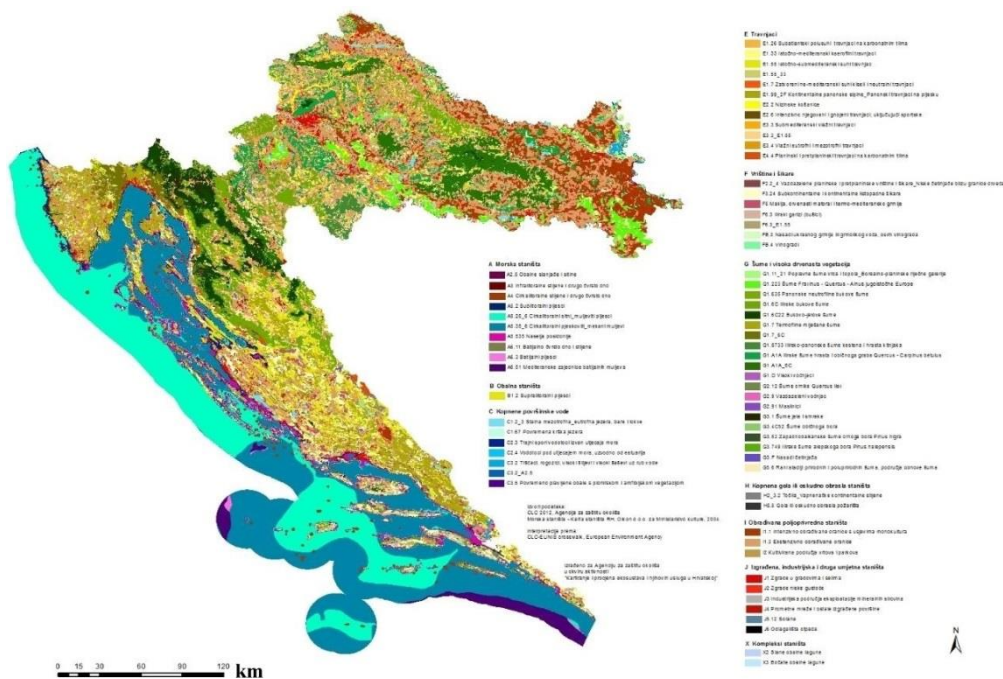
E Travnjaci
E1.26 Subatlantski polusuhi travnjaci na karbonatnim tlima
E1.33 Istočno-mediteranski kserofilni travnjaci
E1.55 Istočno-submediteranski suhi travnjaci
E1.55_C3
E1.7 Zatvoreni ne-mediteranski suhi kiseli i neutralni travnjaci
E1.9B_D7 Kontinentalne panonske stepe_Panonski travnjaci na pijesku
E2.2 Nizinske sjenokoše
E2.6 Intenzivno njegovani i gnojeni travnjaci, uključujući sportske
E3 Submediteranski vlažni travnjaci
E3.2_E1.55
E3.4 Vlažni eutrofni i mezotrofni travnjaci
E4.4 Planinski i pretplaninski travnjaci na karbonatnim tlima

F Vrištine i šikare
F2.2_4 Vazdazelene planinske i pretplaninske vrištine i šikare_Vrste s šetnjom iznad gornje granice šuma
F3.24 Subkontinentalne i kontinentalne listopadne šikare
F5 Makija, drvenaste matorali i termo-mediteranska grmlja
F6.3 Niski garizi (bušici)
F6.3_E1.55
F9.3 Nasadi kultivirani grmlja ili grmolikog voća, osim vinograda
FB.4 Vinogradi

G Šume i visoka drvenasta vegetacija
G1.11_31 Riparijske šume vrba i topola_Borealno-planinske riječne galerije
G1.223 Šume Fraxinus - Quercus - Alnus jugoistočne Europe
G1.633 Panonske neutrofilne bukove šume
G1.6C Ilirske bukove šume
G1.6C2 Bukovo-jelove šume
G1.7 Termofilne mješane šume
G1.7_6C
G1.8733 Ilirsko-panonske šume kestena i hrasta kitnjaka
G1.A1A Ilirske šume hrasta i običnog graba Quercus - Carpinus betulus
G1.A1A_6C
G1.D Voćnjaci i vrtovi
G2.12 Šume crnike Quercus ilex
G2.8 Vazdazeleni voćnjaci
G2.91 Maslinici
G3.1 Šume jele i smreke
G3.4C2 Šume običnog bora
G3.53 Zapadnobalkanske šume crnog bora Pinus nigra
G3.749 Ilirske šume alepskog bora Pinus halepensis
G3.F Nasadi četinjača
G5.6 Ranostadijalni prirodni i poluprirodni šume, područje obnove šuma

H Kopnena gola ili oskudno obrasla staništa
H2_3.2 Točila_Vapnenačke kontinentalne stijene
H5.6 Gola ili oskudno obrasla požarišta

I Obrađivana poljoprivredna staništa
I1.1 Intenzivno obrađivane oranice s uzgojem monokultura
I1.3 Ekstenzivno obrađivane oranice
I2 Kultivirana područja vrtova i parkova

J Izgrađena, industrijska i druga umjetna staništa
J1 Zgrade u gradovima i selima
J2 Zgrade niske gustoće
J3 Industrijska područja eksploatacije mineralnih sirovina
J4 Prometne mreže i ostale izgrađene površine
J5.12 Solane
J6 Odlagališta otpada

X Kompleksi staništa
X2 Slane obalne lagune
X3 Bočate obalne lagune

A Morska staništa
A2.3 Obalne stanjade i stine
A3 Infralitoralne stijene i drugo čvrsto dno
A4 Cirkalitoralne stijene i drugo čvrsto dno
A5.2 Sublitoralni pijesci
A5.26_5 Cirkalitoralni sitni_muljeviti pijesci
A5.35_5 Cirkalitoralni pjeskoviti_miješani muljevi
A5.535 Naselje posidonije
A6.11 Batijalno čvrsto dno i stijene
A6.3 Batijalni pijesci
A6.51 Mediteranske zajednice batijalnih muljeva

B Obalna staništa
B1.2 Supralitoralni pijesci

C Kopnene površinske vode
C1.2_3 Stalna mezotrofna_eutrofna jezera, bare i lokve
C1.67 Povremena krška jezera
C2.3 Tekućice pod utjecajem mora
C2.4 Vodotoci pod utjecajem mora, uključujući estuarije
C3.2 Tršćaci, rogozici, visoki šiljevi i visoki šaševi uz rub vode
C3.3_A2.5
C3.5 Povremeno plavljene obale s pionirskom i amfibijskom vegetacijom

Izvori podataka:
CLC 2012, Agencija za zaštitu okoliša
Morska staništa - Karta staništa RH, Oikon d.o.o. za Ministarstvo kulture, 2004.
Interpretacija plana:
CLC/EUNIS crosswalk, European Environment Agency

Izrađeno za Agenciju za zaštitu okoliša
u okviru aktivnosti
"Kartiranje i procjena ekosustava i njihovih usluga u Hrvatskoj"

0 15 30 60 90 120 km

N